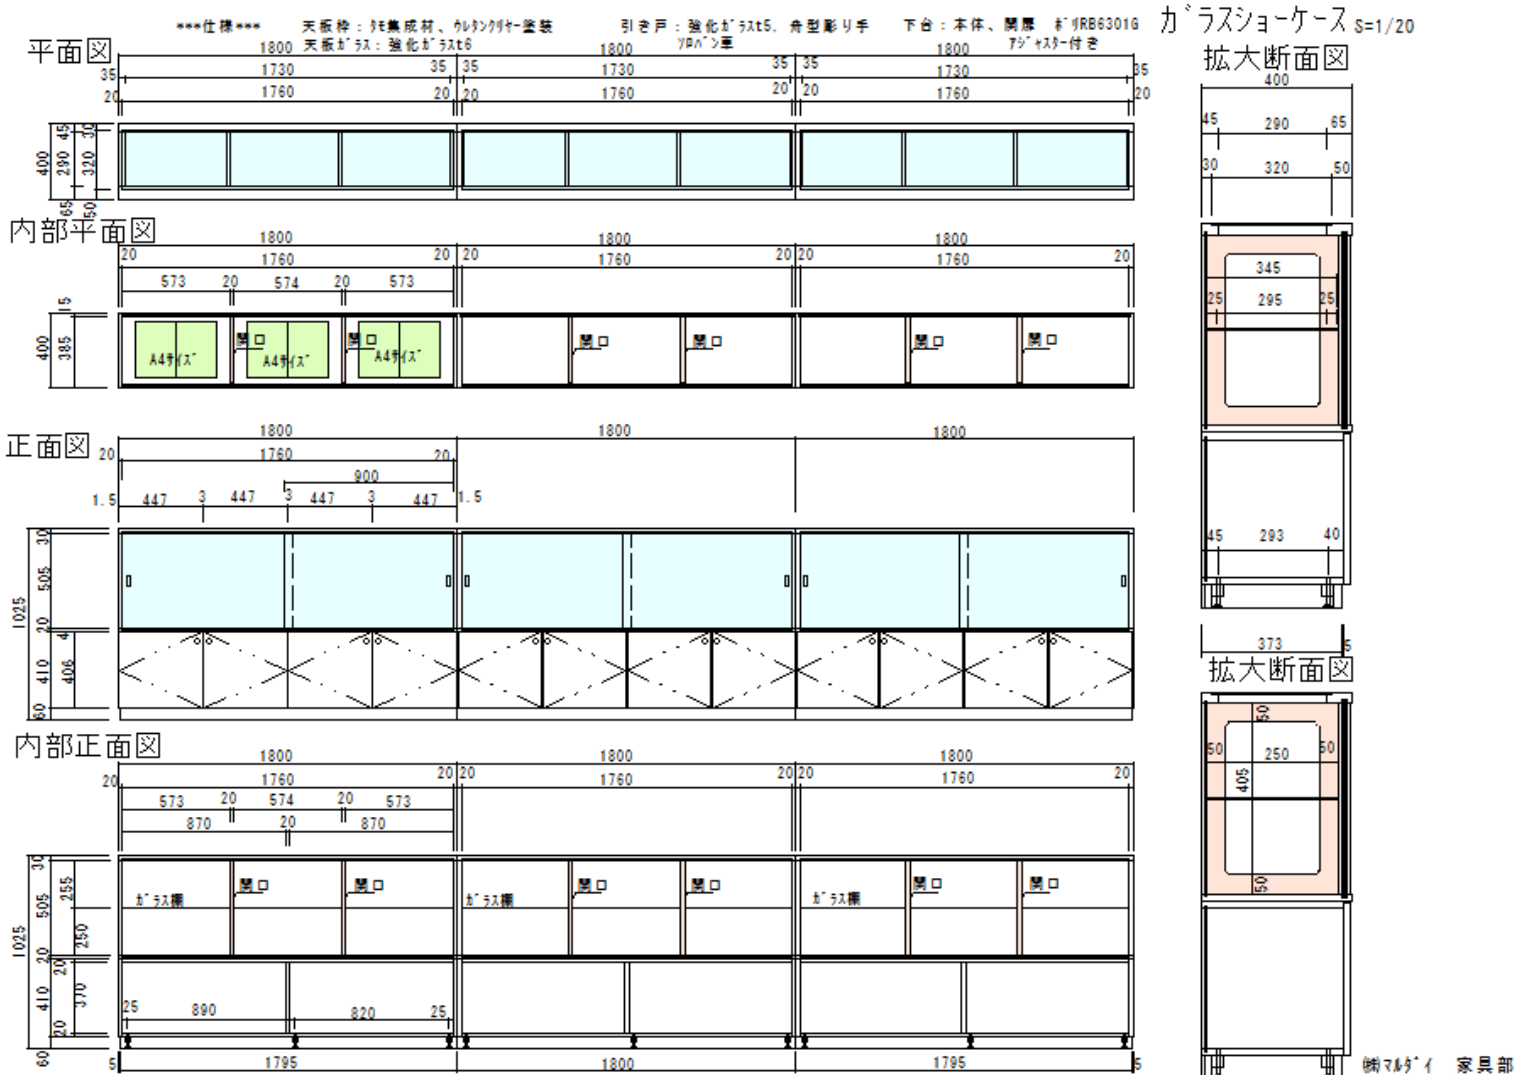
***仕様***　天板枠：タモ集成材、ウレタンクリヤー塗装　天板ガラス：強化ガラスt6　引き戸：強化ガラスt5、舟型彫り手　ソロバン車　下台：本体、開扉　ポリRB6301G　アジャスター付き

ガラスショーケース S=1/20

平面図
1800　1730　1760　35　35　20　20
1800　1730　1760　35　35　20　20
1800　1730　1760　35　20
400　45　290　30　320　65　50

内部平面図
1800　1760　20　20　573　20　574　20　573
1800　1760　20　20
1800　1760　20
15　400　385
A4サイズ　開口　A4サイズ　開口　A4サイズ　開口　開口　開口　開口

正面図
1800　1760　20　20　900
1.5　447　3　447　3　447　3　447　1.5
1800
1800
1025　30　505　20　4　410　406　60

内部正面図
1800　1760　20　20　573　20　574　20　573　870　20　870
1800　1760　20　20
1800　1760　20
1025　30　505　255　250　20　20　410　370　20　60
ガラス棚　開口　開口　ガラス棚　開口　開口　ガラス棚　開口　開口
25　890　820　25
5　1795　1800　1795　5

拡大断面図
400　45　290　65　30　320　50
345　25　295　25
45　293　40
373　5

拡大断面図
50　50　250　50　405　50

(株)マルダイ　家具部